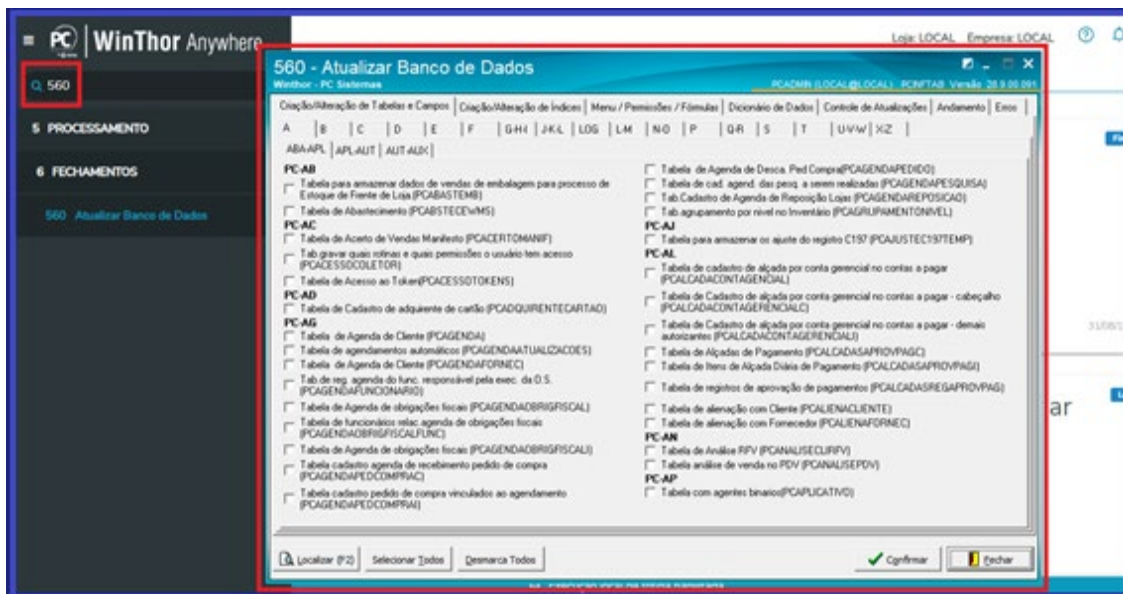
PC WinThor Anywhere

Loja: LOCAL Empresa: LOCAL

560

5 PROCESSAMENTO

6 FECHAMENTOS

560 Atualizar Banco de Dados

560 - Atualizar Banco de Dados
Winthor - PC Sistemas
PCADMIN (LOCAL@LOCAL) PCINFTAB Versão: 28.9.00.091

Criação/Alteração de Tabelas e Campos | Criação/Alteração de Índices | Menu / Permissões / Fórmulas | Dicionário de Dados | Controle de Atualizações | Andamento | Erros

A | B | C | D | E | F | G-H-I | J-K-L | LOG | L-M | N-O | P | Q-R | S | T | U-V-W | X-Z

ABA-APL | APL-AUT | AUT-AUX

PC-AB
Tabela para armazenar dados de vendas de embalagem para processo de Estoque de Frente de Loja (PCABASTEMB)
Tabela de Abastecimento (PCABSTECEWMS)
PC-AC
Tabela de Acerto de Vendas Manifesto (PCACERTOMANIF)
Tab gravar quais rotinas e quais permissões o usuário tem acesso (PCACESSOCOLETOR)
Tabela de Acesso ao Token(PCACESSOTOKENS)
PC-AD
Tabela de Cadastro de adquirente de cartão (PCADQUIRENTECARTAO)
PC-AG
Tabela de Agenda de Cliente (PCAGENDA)
Tabela de agendamentos automáticos (PCAGENDAATUALIZACOES)
Tabela de Agenda de Cliente (PCAGENDAFORNEC)
Tab.de reg. agenda do func. responsável pela exec. da O.S. (PCAGENDAFUNCIONARIO)
Tabela de Agenda de obrigações fiscais (PCAGENDAOBRIGFISCAL)
Tabela de funcionários relac agenda de obrigações fiscais (PCAGENDAOBRIGFISCALFUNC)
Tabela de Agenda de obrigações fiscais (PCAGENDAOBRIGFISCALI)
Tabela cadastro agenda de recebimento pedido de compra (PCAGENDAPEDCOMPRAC)
Tabela cadastro pedido de compra vinculados ao agendamento (PCAGENDAPEDCOMPRAI)

Tabela de Agenda de Desca. Ped Compra(PCAGENDAPEDIDO)
Tabela de cad. agend. das pesq. a serem realizadas (PCAGENDAPESQUISA)
Tab.Cadastro de Agenda de Reposição Lojas (PCAGENDAREPOSICAO)
Tab agrupamento por nível no Inventário (PCAGRUPAMENTONIVEL)
PC-AJ
Tabela para armazenar os ajuste do registro C197 (PCAJUSTEC197TEMP)
PC-AL
Tabela de cadastro de alçada por conta gerencial no contas a pagar (PCALCADACONTAGENCIAL)
Tabela de Cadastro de alçada por conta gerencial no contas a pagar - cabeçalho (PCALCADACONTAGERENCIALC)
Tabela de Cadastro de alçada por conta gerencial no contas a pagar - demais autorizantes (PCALCADACONTAGERENCIALI)
Tabela de Alçadas de Pagamento (PCALCADASAPROVPAGC)
Tabela de Itens de Alçada Diária de Pagamento (PCALCADASAPROVPAGI)
Tabela de registros de aprovação de pagamentos (PCALCADASREGAPROVPAG)
Tabela de alienação com Cliente (PCALIENACLIENTE)
Tabela de alienação com Fornecedor (PCALIENAFORNEC)
PC-AN
Tabela de Análise RFV (PCANALISECLIRFV)
Tabela análise de venda no PDV (PCANALISEPDV)
PC-AP
Tabela com agentes binarios(PCAPLICATIVO)

Localizar (F2) | Selecionar Todos | Desmarca Todos | Confirmar | Fechar

ar

31/08/